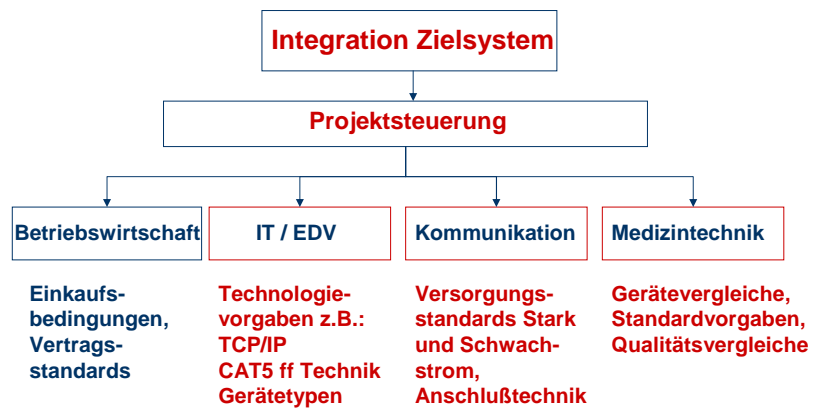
Integration Zielsystem

Projektsteuerung

Betriebswirtschaft

IT / EDV

Kommunikation

Medizintechnik

Einkaufs-
bedingungen,
Vertrags-
standards

Technologie-
vorgaben z.B.:
TCP/IP
CAT5 ff Technik
Gerätetypen

Versorgungs-
standards Stark
und Schwach-
strom,
Anschlußtechnik

Gerätevergleiche,
Standardvorgaben,
Qualitätsvergleiche